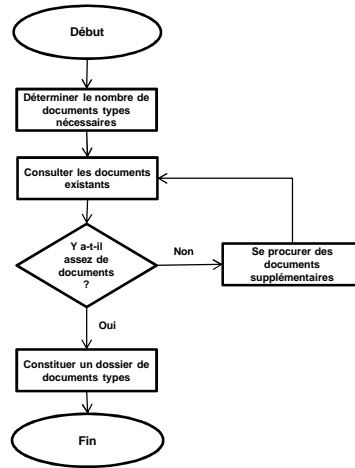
Début

Déterminer le nombre de documents types nécessaires

Consulter les documents existants

Y a-t-il assez de documents ?

Non

Se procurer des documents supplémentaires

Oui

Constituer un dossier de documents types

Fin